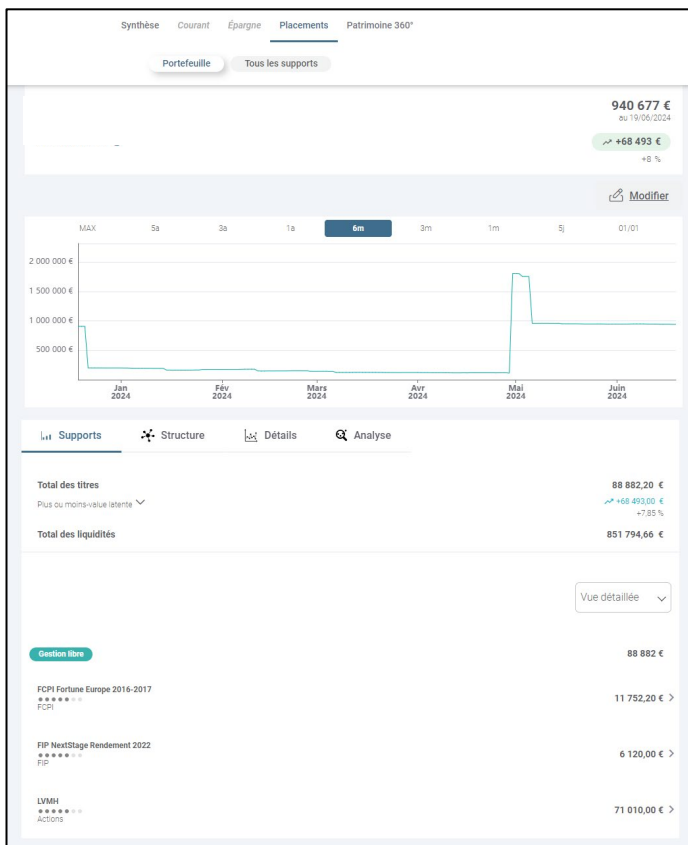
Synthèse Courant Épargne Placements Patrimoine 360°

Portefeuille Tous les supports

940 677 €
au 19/06/2024

+68 493 €
+8 %

Modifier

MAX 5a 3a 1a 6m 3m 1m 5j 01/01

2 000 000 €
1 500 000 €
1 000 000 €
500 000 €

Jan 2024 Fév 2024 Mars 2024 Avr 2024 Mai 2024 Juin 2024

Supports Structure Détails Analyse

Total des titres 88 882,20 €
Plus ou moins-value latente +68 493,00 €
+7,85 %

Total des liquidités 851 794,66 €

Vue détaillée

Gestion libre 88 882 €

FCPI Fortune Europe 2016-2017
FCPI
11 752,20 €

FIP NextStage Rendement 2022
FIP
6 120,00 €

LVMH
Actions
71 010,00 €